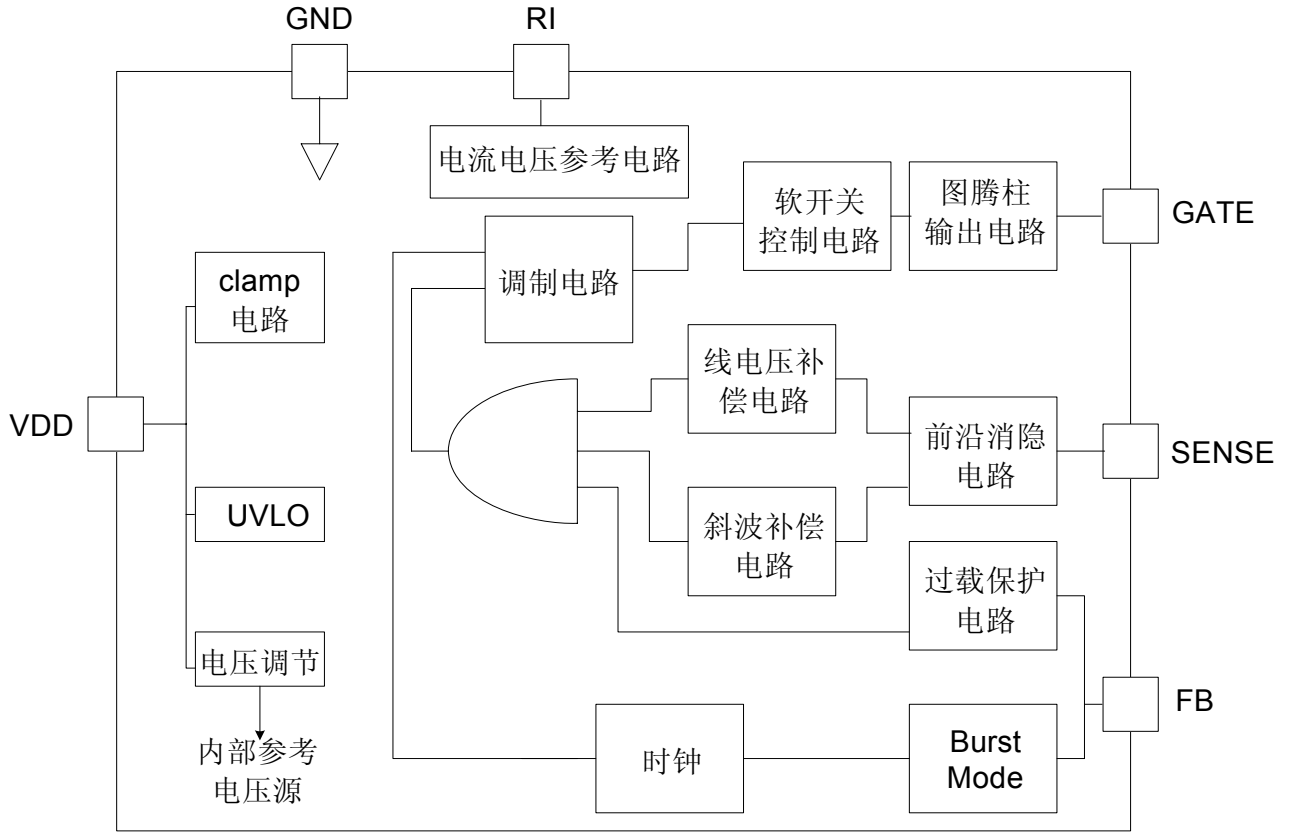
GND

RI

电流电压参考电路

软开关控制电路

图腾柱输出电路

GATE

调制电路

clamp 电路

线电压补偿电路

VDD

前沿消隐电路

SENSE

UVLO

斜波补偿电路

过载保护电路

电压调节

FB

内部参考电压源

时钟

Burst Mode